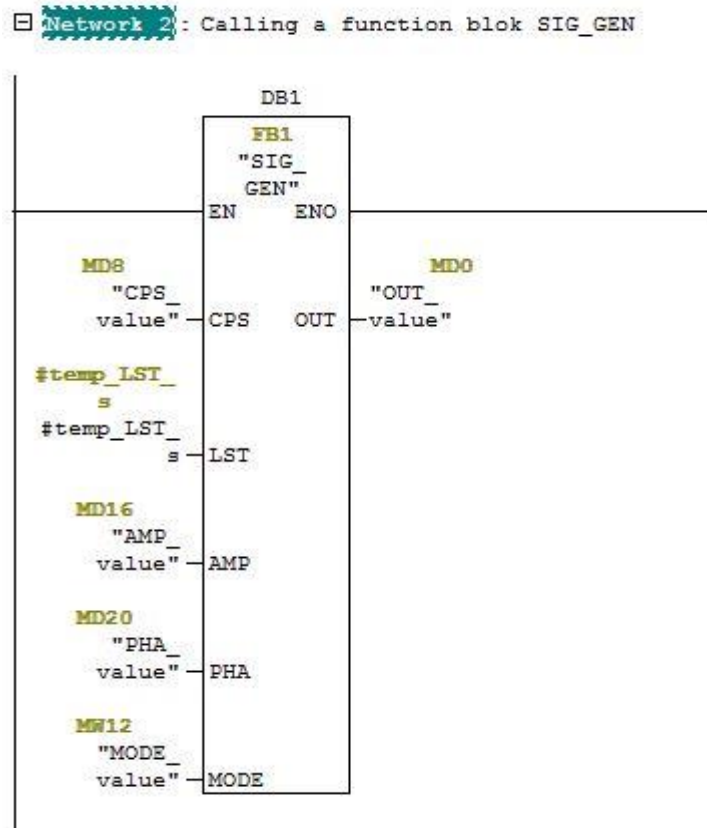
⊟ Network 2: Calling a function blok SIG_GEN

DB1
FB1
"SIG_GEN"
EN ENO

MD8
"CPS_value" CPS

OUT

MD0
"OUT_value"

#temp_LST_s
#temp_LST_s LST

MD16
"AMP_value" AMP

MD20
"PHA_value" PHA

MW12
"MODE_value" MODE